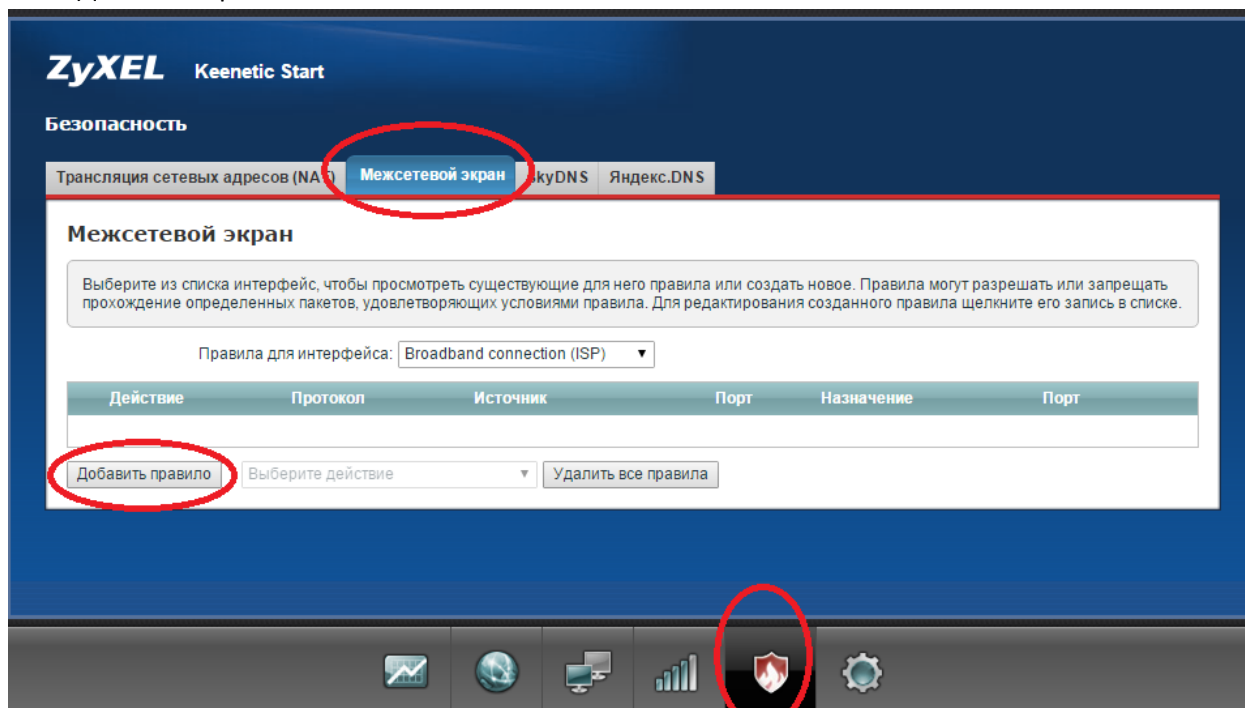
ZyXEL Keenetic Start

Безопасность

Трансляция сетевых адресов (NA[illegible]) Межсетевой экран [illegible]kyDNS Яндекс.DNS

Межсетевой экран

Выберите из списка интерфейс, чтобы просмотреть существующие для него правила или создать новое. Правила могут разрешать или запрещать прохождение определенных пакетов, удовлетворяющих условиями правила. Для редактирования созданного правила щелкните его запись в списке.

Правила для интерфейса: Broadband connection (ISP)

| Действие | Протокол | Источник | Порт | Назначение | Порт |
|---|---|---|---|---|---|
| | | | | | |

Добавить правило Выберите действие Удалить все правила